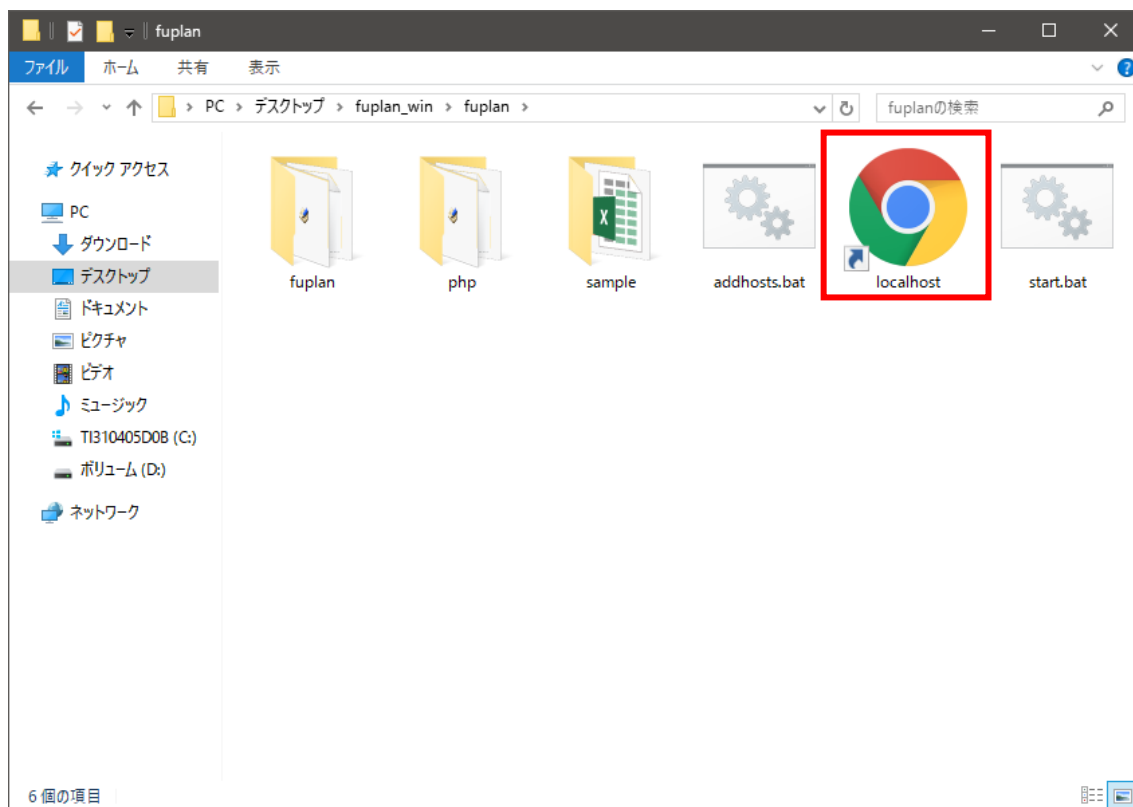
fuplan

ファイル ホーム 共有 表示

PC › デスクトップ › fuplan_win › fuplan ›

fuplanの検索

クイック アクセス
PC
ダウンロード
デスクトップ
ドキュメント
ピクチャ
ビデオ
ミュージック
TI310405D0B (C:)
ボリューム (D:)
ネットワーク

fuplan
php
sample
addhosts.bat
localhost
start.bat

6 個の項目